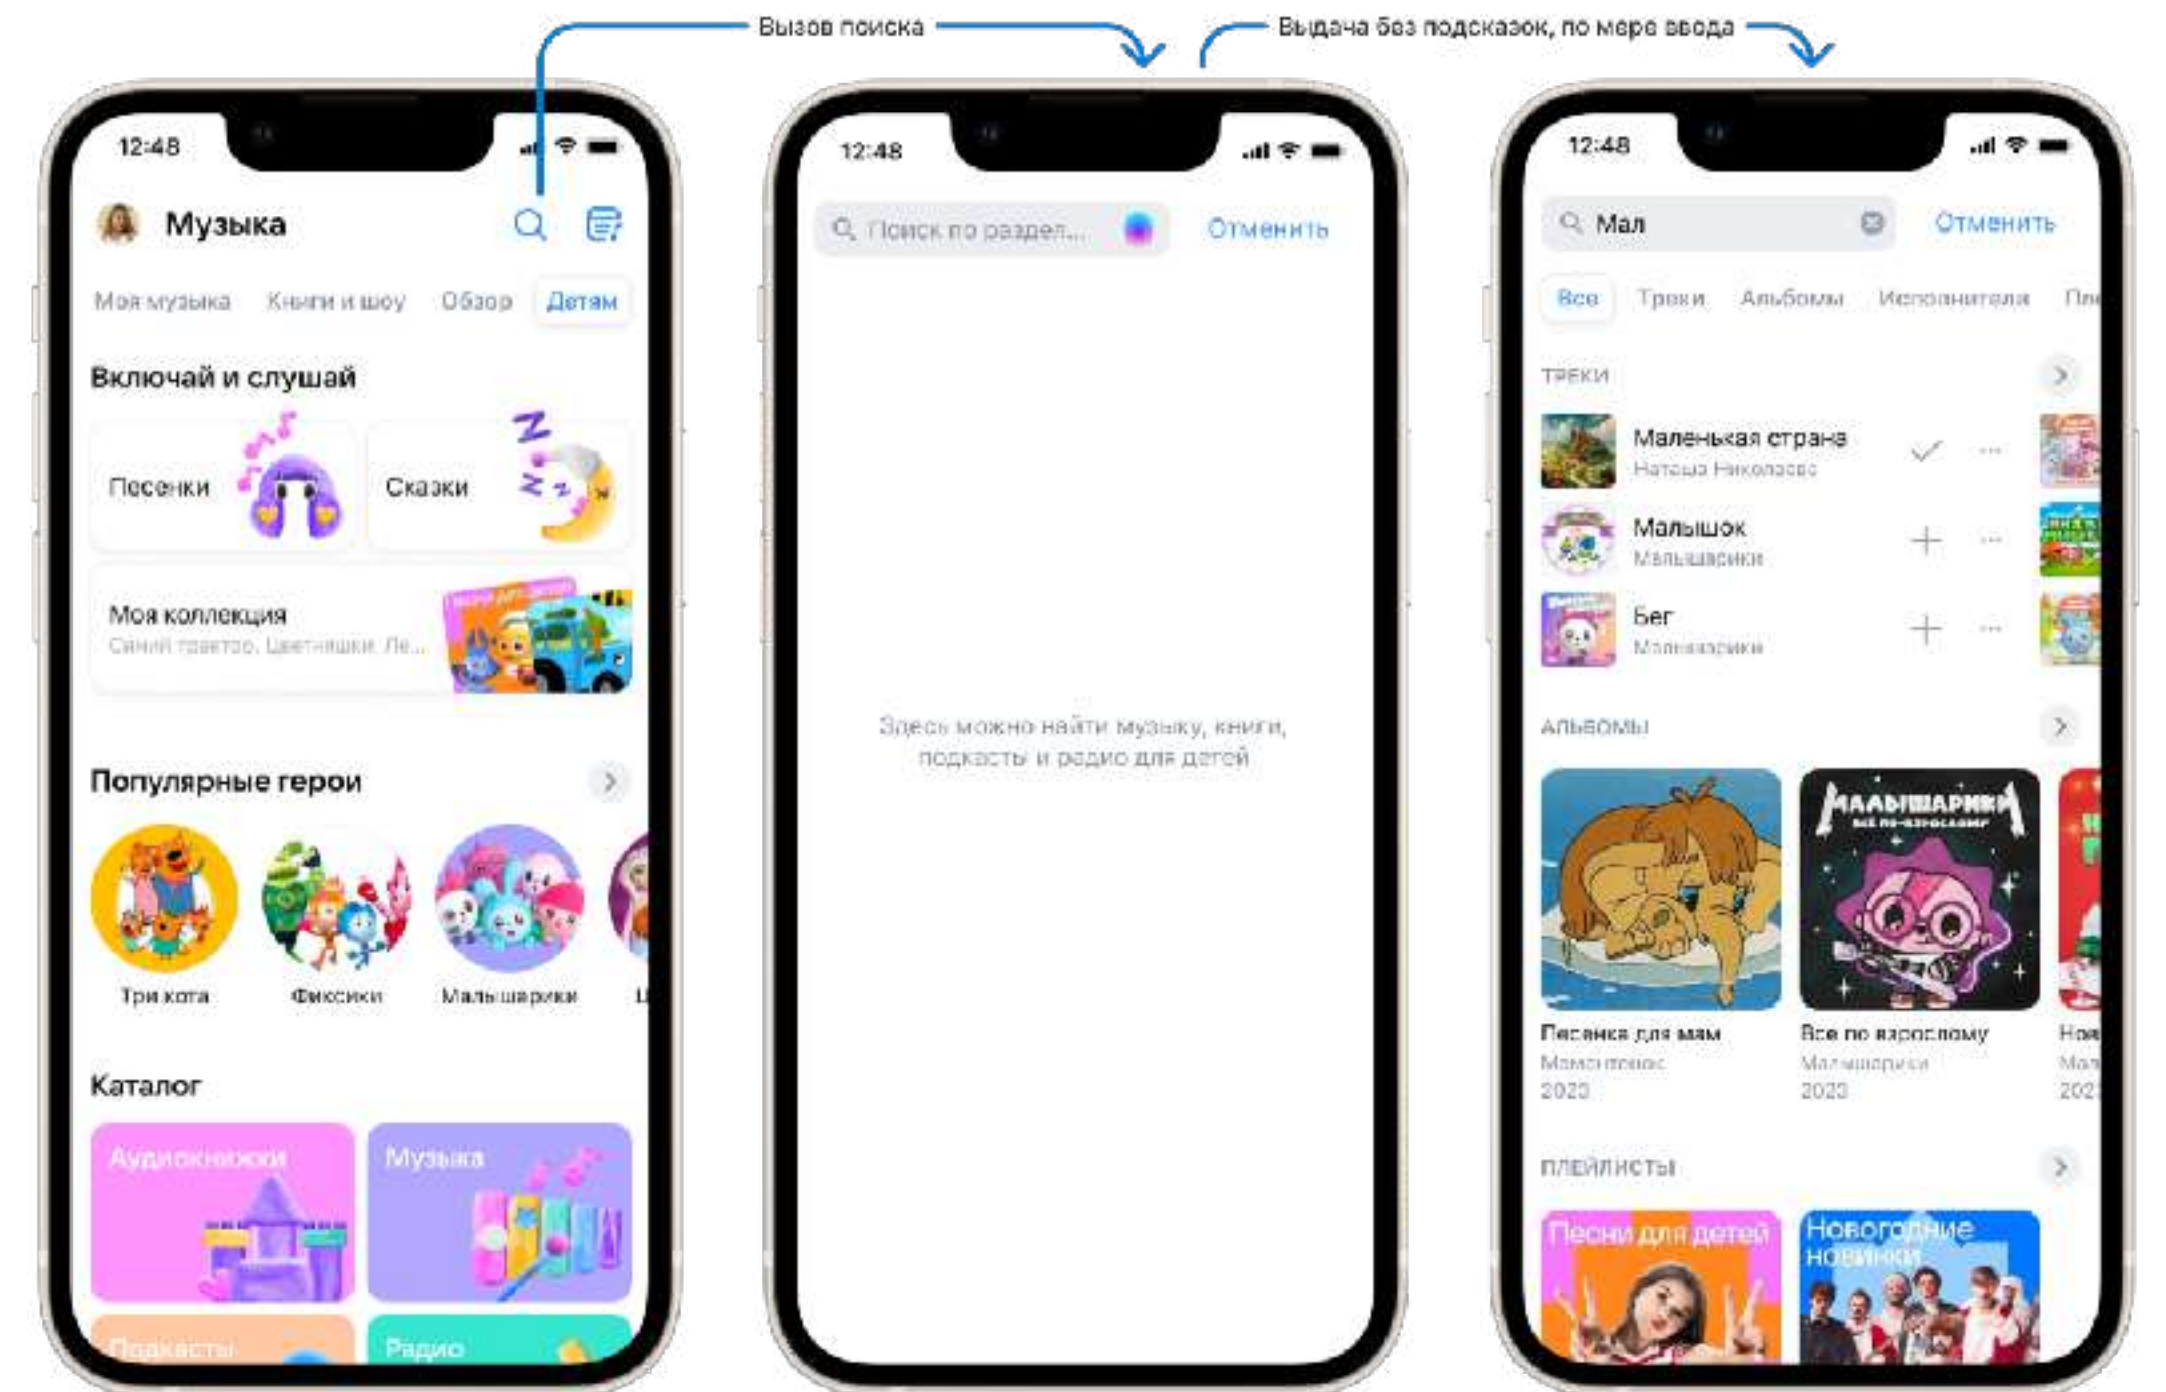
Вызов поиска

Выдача без подсказок, по мере ввода

12:48

Музыка

Моя музыка Книги и шоу Обзор Детям

Включай и слушай

Песенки

Сказки

Моя коллекция
Синий трактор, Цветняшки, Ле...

Популярные герои

Три кота

Фиксики

Малышарики

Ц

Каталог

Аудиокнижки

Музыка

Подкасты

Радио

12:48

Поиск по раздел...

Отменить

Здесь можно найти музыку, книги, подкасты и радио для детей

12:48

Мал

Отменить

Все Треки Альбомы Исполнители Пл

ТРЕКИ

Маленькая страна
Наташа Королева

Малышок
Малышарики

Бег
Малышарики

АЛЬБОМЫ

МАЛЫШАРИКИ
ВСЁ ПО-ВЗРОСЛОМУ

Песенка для мам
Мамонтенок
2023

Все по взрослому
Малышарики
2023

Нов
Мал
202

ПЛЕЙЛИСТЫ

Песни для детей

Новогодние новинки